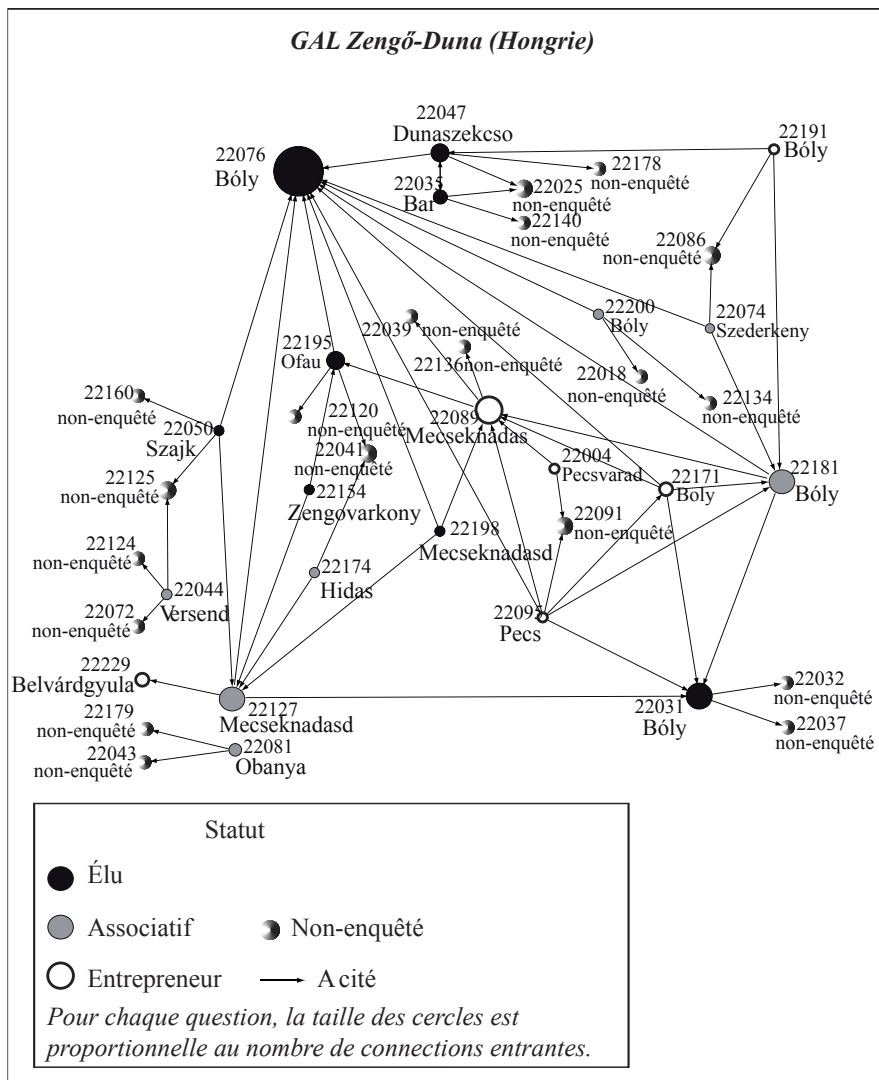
GAL Zengő-Duna (Hongrie)

22047
Dunaszekcso

22191
Bóly

22076
Bóly

22178
non-enquêté

22035
Bar

22025
non-enquêté

22140
non-enquêté

22086
non-enquêté

22200
Bóly

22074
Szederkeny

22039
non-enquêté

22195
Ofau

22136
non-enquêté

22018
non-enquêté

22134
non-enquêté

22160
non-enquêté

22050
Szajk

22120
non-enquêté

22089
Mecseknadas

22041
non-enquêté

22004
Pecsvarad

22125
non-enquêté

22154
Zengovarkony

22171
Bóly

22181
Bóly

22091
non-enquêté

22198
Mecseknadasd

22124
non-enquêté

22044
Versend

22174
Hidas

22095
Pecs

22072
non-enquêté

22229
Belvárdgyula

22127
Mecseknadasd

22031
Bóly

22032
non-enquêté

22037
non-enquêté

22179
non-enquêté

22081
Obanya

22043
non-enquêté

Statut

Élu

Associatif

Non-enquêté

Entrepreneur

A cité

Pour chaque question, la taille des cercles est proportionnelle au nombre de connections entrantes.